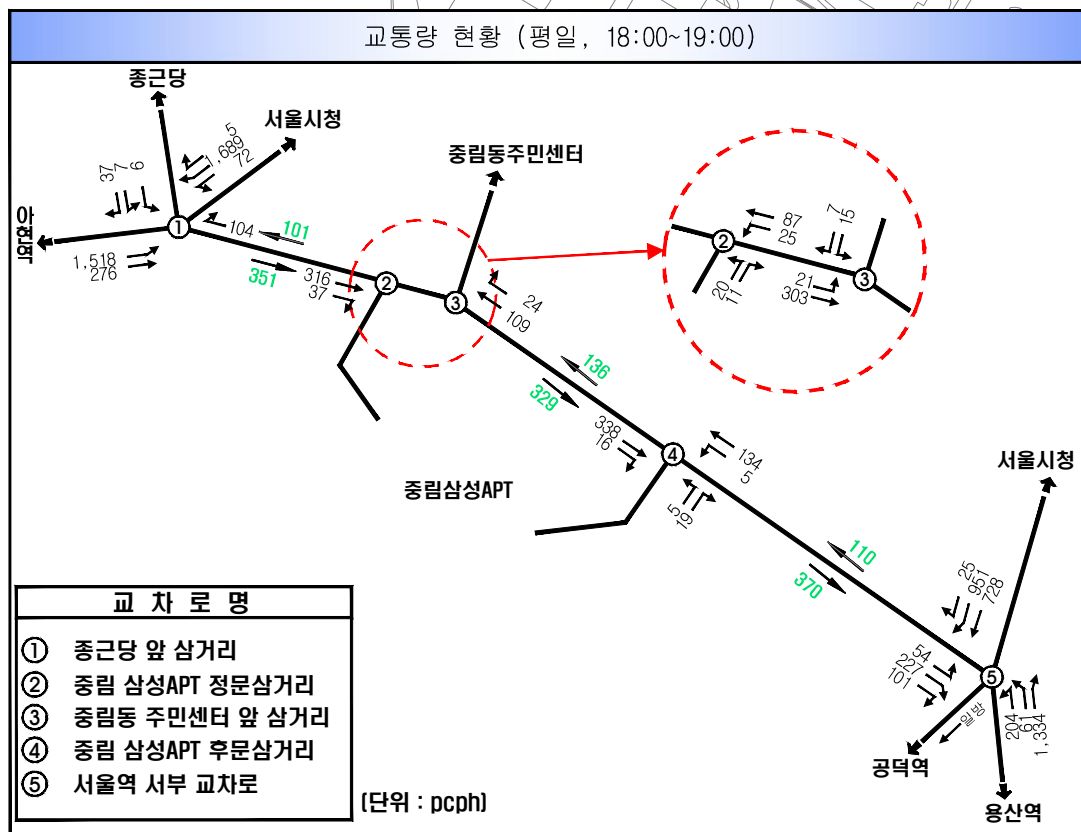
교통량 현황 (평일, 18:00~19:00)

종근당
서울시청
아현역
37
7
6
5
1,689
72
1,518
276
104
101
351
316
37
중림동주민센터
24
109
87
25
7
15
20
11
21
303
136
329
338
16
134
5
중림삼성APT
5
19
110
370
서울시청
25
951
728
54
227
101
204
61
1,334
일방
공덕역
용산역

| 교 차 로 명 |
|---|
| ① 종근당 앞 삼거리 |
| ② 중림 삼성APT 정문삼거리 |
| ③ 중림동 주민센터 앞 삼거리 |
| ④ 중림 삼성APT 후문삼거리 |
| ⑤ 서울역 서부 교차로 |

(단위 : pcph)